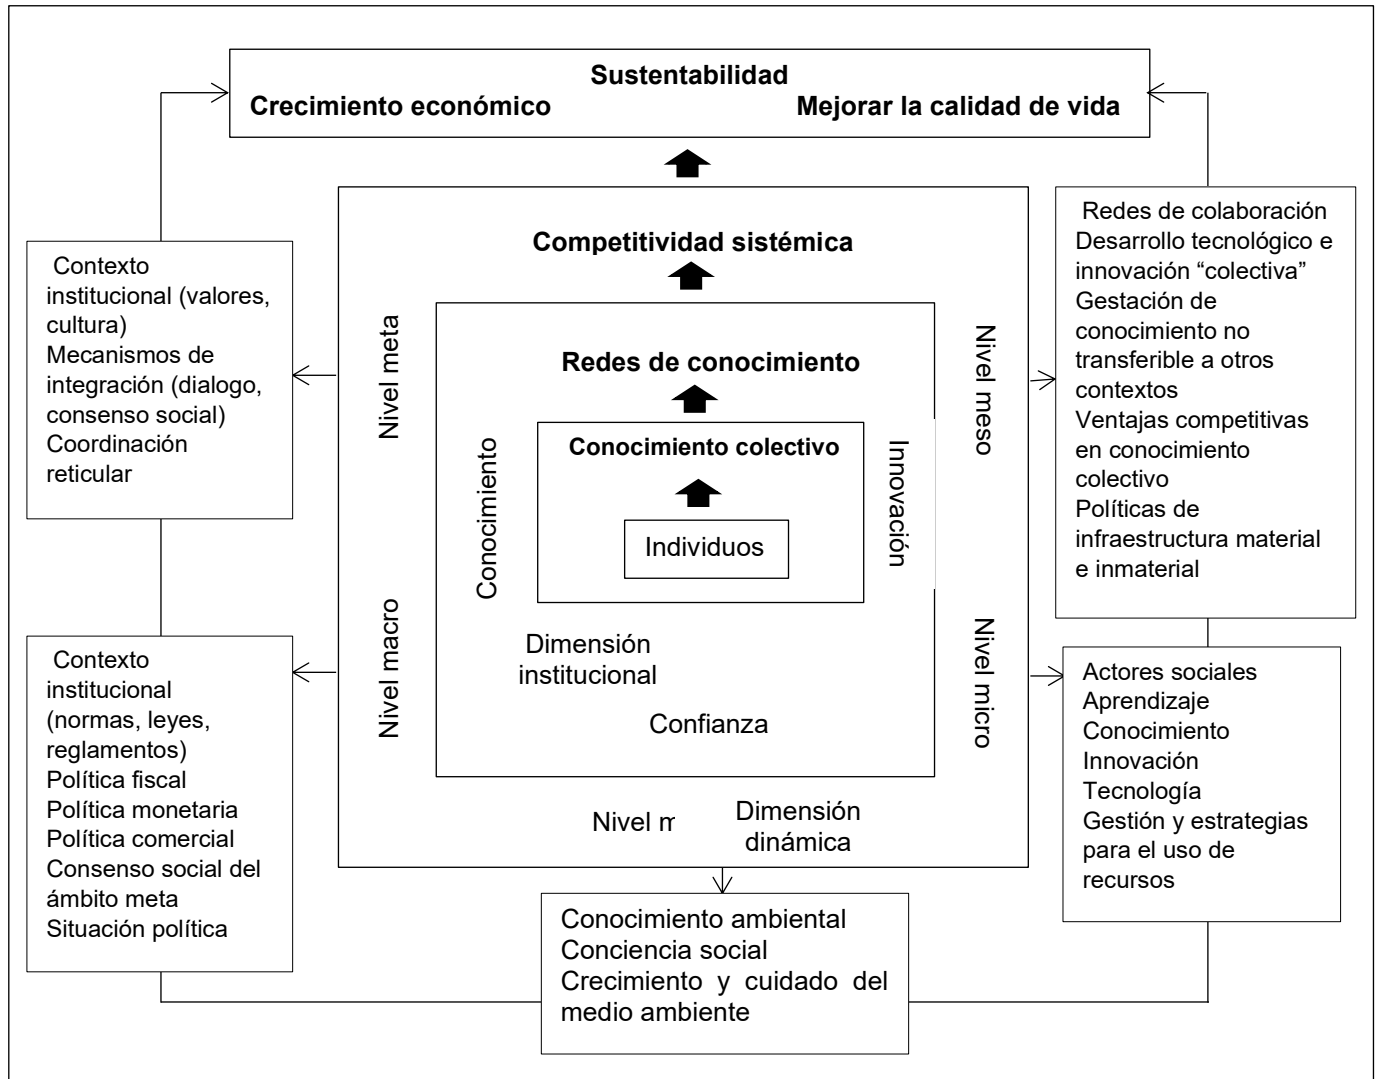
Sustentabilidad
Crecimiento económico
Mejorar la calidad de vida

Competitividad sistémica

Redes de conocimiento

Conocimiento colectivo

Individuos

Conocimiento

Innovación

Dimensión institucional

Confianza

Nivel meta

Nivel macro

Nivel meso

Nivel micro

Nivel m

Dimensión dinámica

Contexto institucional (valores, cultura)
Mecanismos de integración (dialogo, consenso social)
Coordinación reticular

Contexto institucional (normas, leyes, reglamentos)
Política fiscal
Política monetaria
Política comercial
Consenso social del ámbito meta
Situación política

Redes de colaboración
Desarrollo tecnológico e innovación "colectiva"
Gestación de conocimiento no transferible a otros contextos
Ventajas competitivas en conocimiento colectivo
Políticas de infraestructura material e inmaterial

Actores sociales
Aprendizaje
Conocimiento
Innovación
Tecnología
Gestión y estrategias para el uso de recursos

Conocimiento ambiental
Conciencia social
Crecimiento y cuidado del medio ambiente